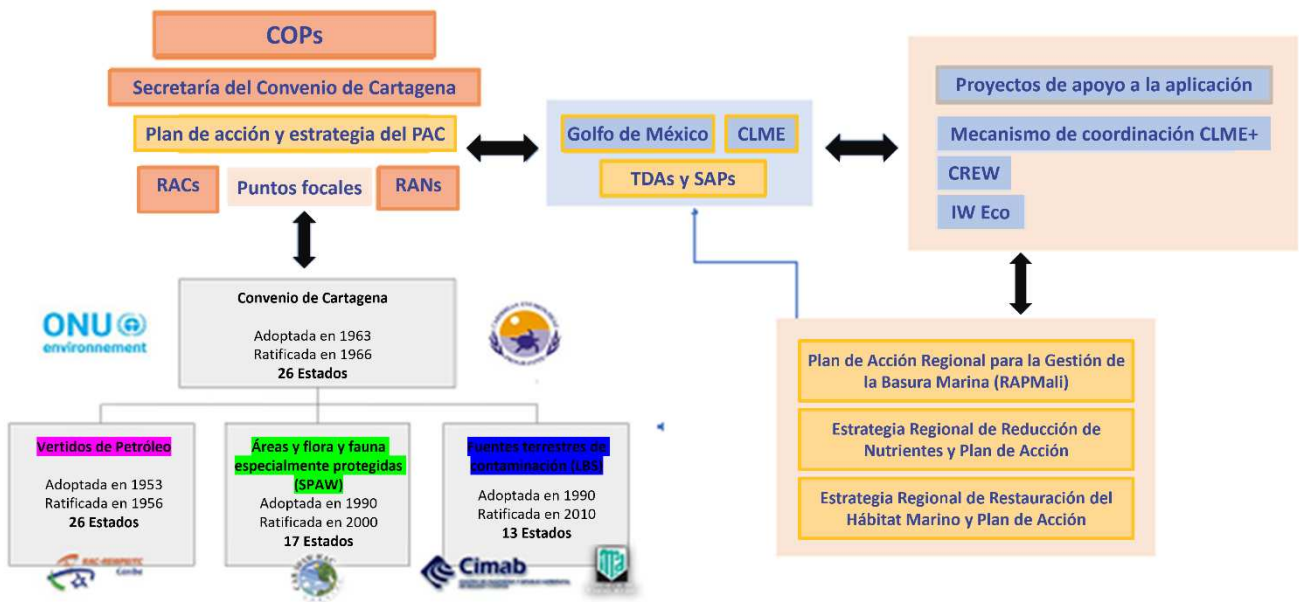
COPs

Secretaría del Convenio de Cartagena

Plan de acción y estrategia del PAC

RACs

Puntos focales

RANs

Golfo de México

CLME

TDAs y SAPs

Proyectos de apoyo a la aplicación

Mecanismo de coordinación CLME+

CREW

IW Eco

ONU environnement

Convenio de Cartagena

Adoptada en 1963
Ratificada en 1966
26 Estados

Plan de Acción Regional para la Gestión de la Basura Marina (RAPMali)

Estrategia Regional de Reducción de Nutrientes y Plan de Acción

Estrategia Regional de Restauración del Hábitat Marino y Plan de Acción

Vertidos de Petróleo

Adoptada en 1953
Ratificada en 1956
26 Estados

Áreas y flora y fauna especialmente protegidas (SPAW)

Adoptada en 1990
Ratificada en 2000
17 Estados

Fuentes terrestres de contaminación (LBS)

Adoptada en 1990
Ratificada en 2010
13 Estados

RAC-REMPEITC Caribe

Cimab